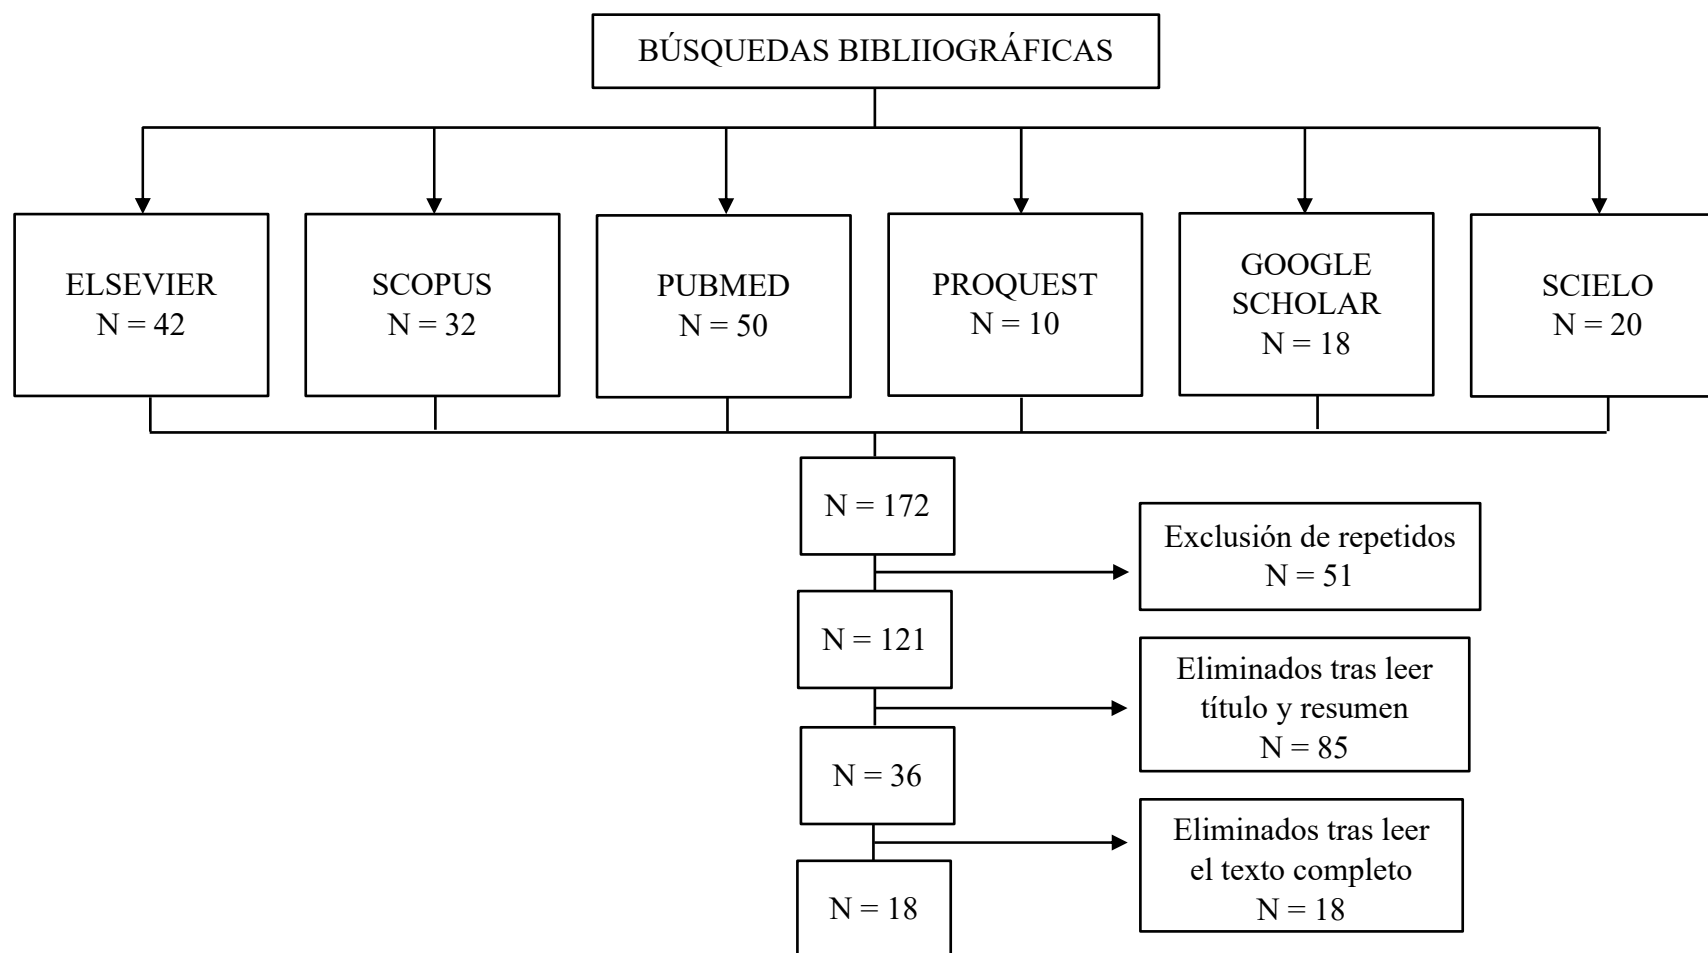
BÚSQUEDAS BIBLIIOGRÁFICAS

ELSEVIER
N = 42

SCOPUS
N = 32

PUBMED
N = 50

PROQUEST
N = 10

GOOGLE SCHOLAR
N = 18

SCIELO
N = 20

N = 172

Exclusión de repetidos
N = 51

N = 121

Eliminados tras leer título y resumen
N = 85

N = 36

Eliminados tras leer el texto completo
N = 18

N = 18